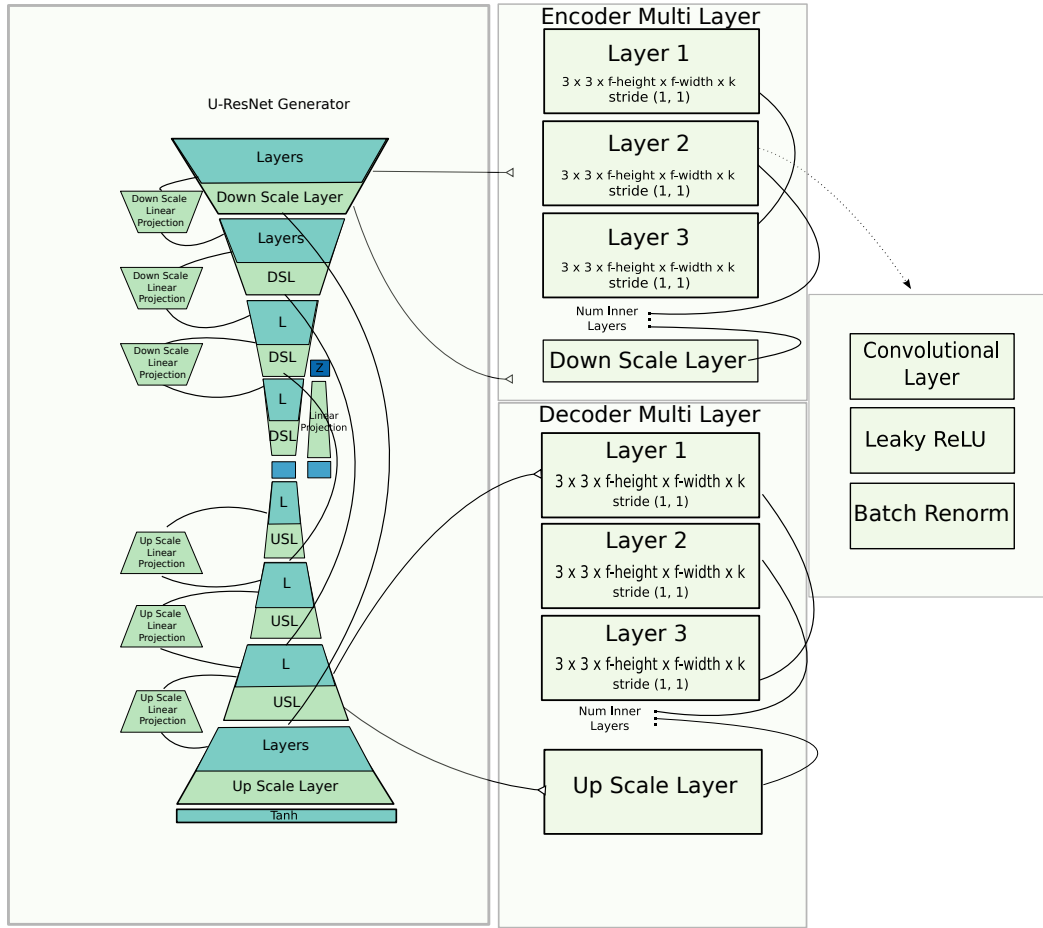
U-ResNet Generator

Layers
Down Scale Layer
Down Scale Linear Projection
Layers
DSL
Down Scale Linear Projection
L
DSL
Down Scale Linear Projection
Z
L
DSL
Linear Projection
L
USL
Up Scale Linear Projection
L
USL
Up Scale Linear Projection
L
USL
Up Scale Linear Projection
Layers
Up Scale Layer
Tanh

Encoder Multi Layer
Layer 1
3 x 3 x f-height x f-width x k
stride (1, 1)
Layer 2
3 x 3 x f-height x f-width x k
stride (1, 1)
Layer 3
3 x 3 x f-height x f-width x k
stride (1, 1)
Num Inner Layers
Down Scale Layer

Convolutional Layer
Leaky ReLU
Batch Renorm

Decoder Multi Layer
Layer 1
3 x 3 x f-height x f-width x k
stride (1, 1)
Layer 2
3 x 3 x f-height x f-width x k
stride (1, 1)
Layer 3
3 x 3 x f-height x f-width x k
stride (1, 1)
Num Inner Layers
Up Scale Layer